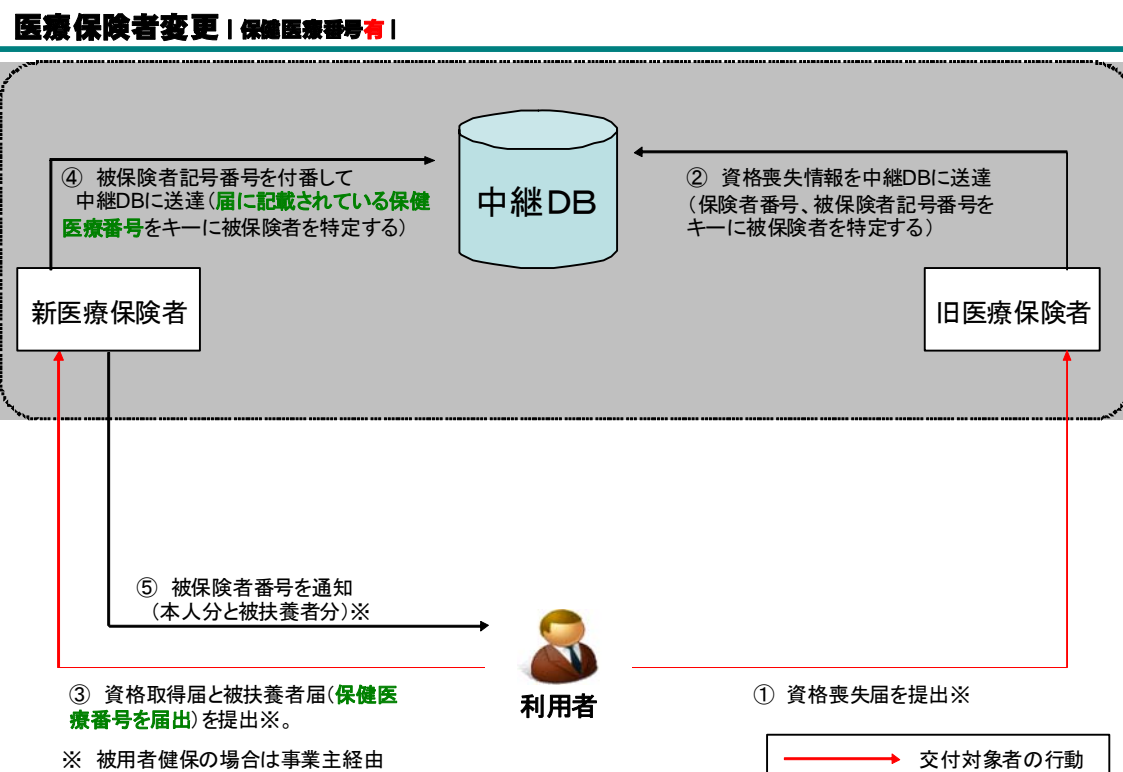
医療保険者変更｜保健医療番号有｜

④ 被保険者記号番号を付番して中継DBに送達（届に記載されている保健医療番号をキーに被保険者を特定する）

中継DB

② 資格喪失情報を中継DBに送達（保険者番号、被保険者記号番号をキーに被保険者を特定する）

新医療保険者

旧医療保険者

⑤ 被保険者番号を通知（本人分と被扶養者分）※

③ 資格取得届と被扶養者届（保健医療番号を届出）を提出※。

利用者

① 資格喪失届を提出※

※ 被用者健保の場合は事業主経由

交付対象者の行動